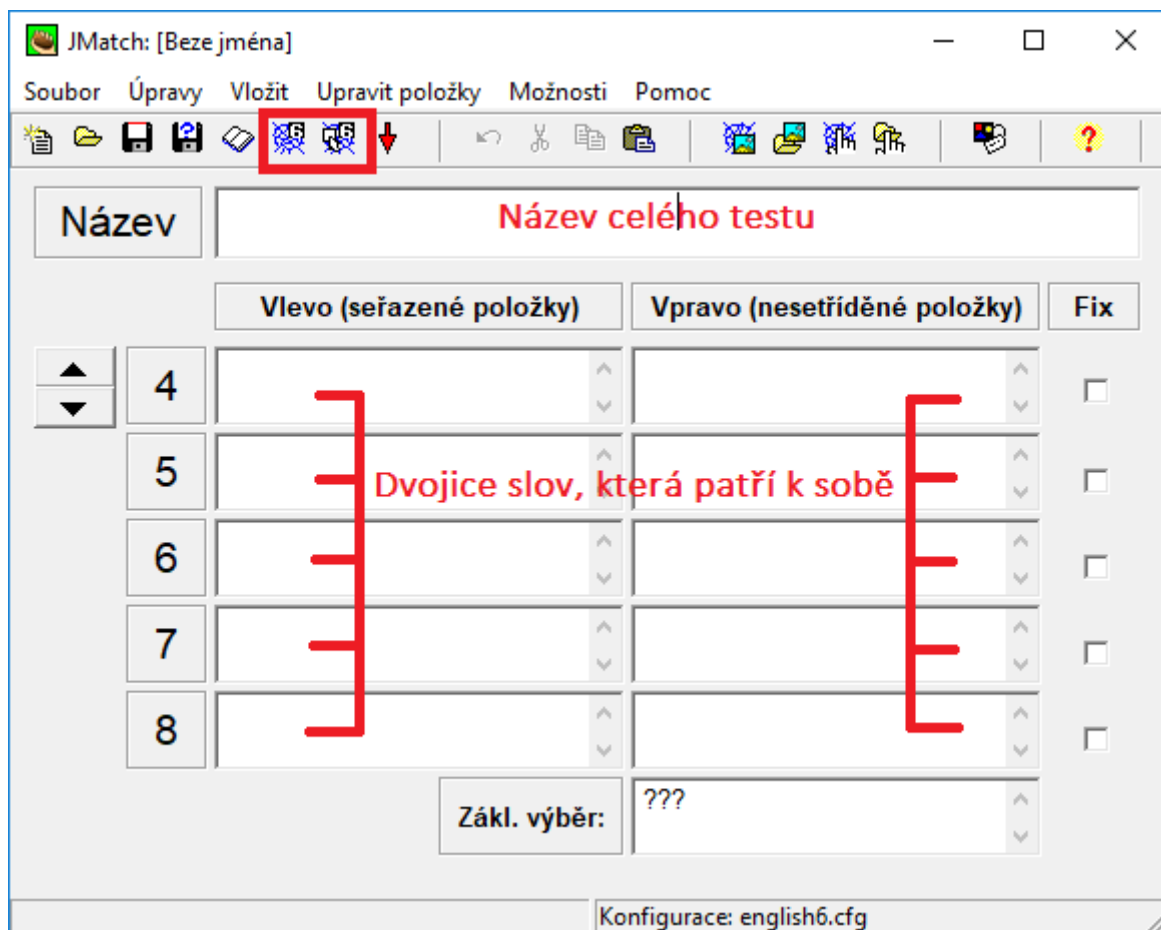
JMatch: [Beze jména]

Soubor Úpravy Vložit Upravit položky Možnosti Pomoc

Název

Název celého testu

Vlevo (seřazené položky)

Vpravo (nesetříděné položky)

Fix

4

5

6

7

8

Dvojice slov, která patří k sobě

Zákl. výběr:

???

Konfigurace: english6.cfg